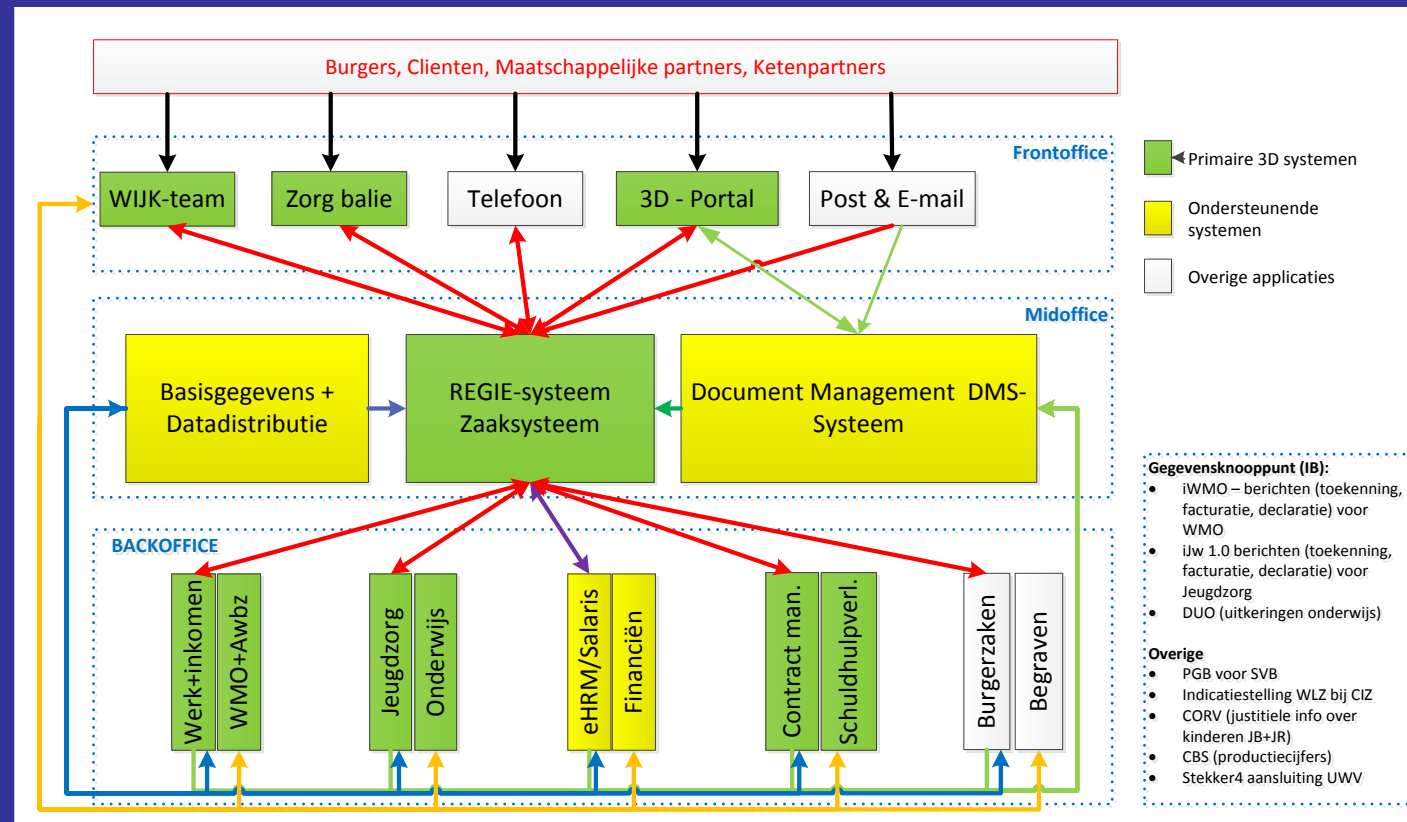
Burgers, Clienten, Maatschappelijke partners, Ketenpartners

Frontoffice

WIJK-team

Zorg balie

Telefoon

3D - Portal

Post & E-mail

Primaire 3D systemen

Ondersteunende systemen

Overige applicaties

Midoffice

Basisgegevens + Datadistributie

REGIE-systeem Zaaksysteem

Document Management DMS-Systeem

BACKOFFICE

Werk+inkomen

WMO+Awbz

Jeugdzorg

Onderwijs

eHRM/Salaris

Financiën

Contract man.

Schuldhulpverl.

Burgerzaken

Begraven

Gegevensknooppunt (IB):
- iWMO – berichten (toekenning, facturatie, declaratie) voor WMO
- iJw 1.0 berichten (toekenning, facturatie, declaratie) voor Jeugdzorg
- DUO (uitkeringen onderwijs)

Overige
- PGB voor SVB
- Indicatiestelling WLZ bij CIZ
- CORV (justitiele info over kinderen JB+JR)
- CBS (productiecijfers)
- Stekker4 aansluiting UWV